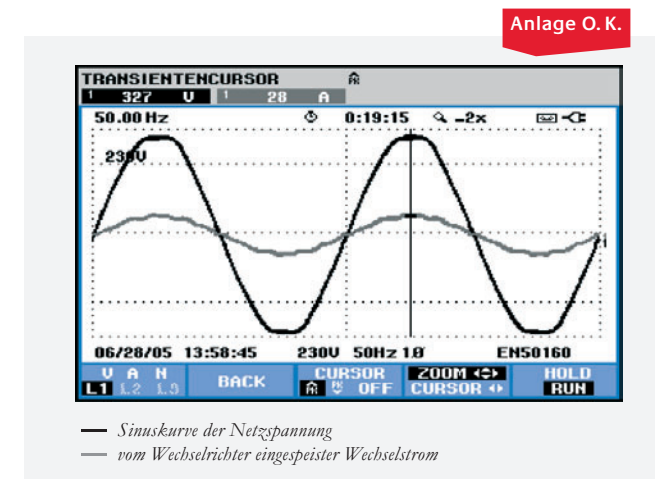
Anlage O. K.

TRANSIENTENCURSOR

1 327 V 1 28 A

50.00 Hz 0:19:15 -2x

230V

1

06/28/05 13:58:45 230V 50Hz 1Ø EN50160

V A H L1 L2 L3

BACK

CURSOR OFF

ZOOM CURSOR

HOLD RUN

— Sinuskurve der Netzspannung

— vom Wechselrichter eingespeister Wechselstrom